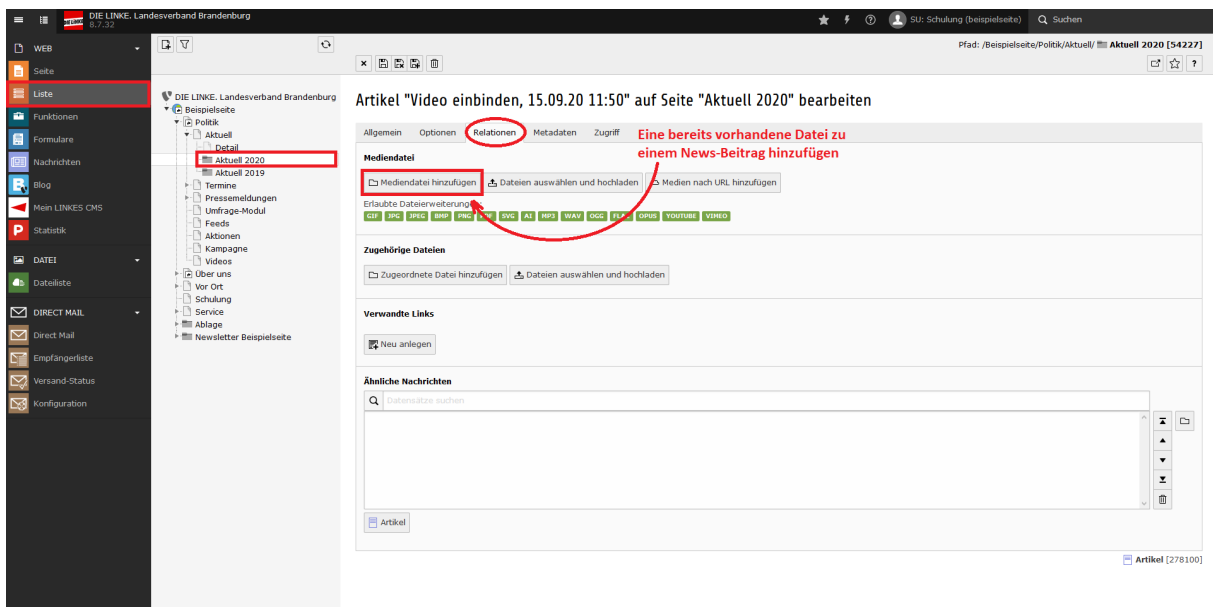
DIE LINKE. Landesverband Brandenburg
8.7.32

SU: Schulung (beispielseite)
Suchen

WEB
Seite
Liste
Funktionen
Formulare
Nachrichten
Blog
Mein LINKES CMS
Statistik
DATEI
Dateiliste
DIRECT MAIL
Direct Mail
Empfängerliste
Versand-Status
Konfiguration

DIE LINKE. Landesverband Brandenburg
Beispielseite
Politik
Aktuell
Detail
Aktuell 2020
Aktuell 2019
Termine
Pressemeldungen
Umfrage-Modul
Feeds
Aktionen
Kampagne
Videos
Über uns
Vor Ort
Schulung
Service
Ablage
Newsletter Beispielseite

Pfad: /Beispielseite/Politik/Aktuell/ Aktuell 2020 [54227]

Artikel "Video einbinden, 15.09.20 11:50" auf Seite "Aktuell 2020" bearbeiten

Allgemein
Optionen
Relationen
Metadaten
Zugriff

Eine bereits vorhandene Datei zu einem News-Beitrag hinzufügen

Mediendatei
Mediendatei hinzufügen
Dateien auswählen und hochladen
Medien nach URL hinzufügen
Erlaubte Dateierweiterungen
GIF JPG JPEG BMP PNG PDF SVG AI MP3 WAV OGG FLAC OPUS YOUTUBE VIMEO

Zugehörige Dateien
Zugeordnete Datei hinzufügen
Dateien auswählen und hochladen

Verwandte Links
Neu anlegen

Ähnliche Nachrichten
Datensätze suchen

Artikel

Artikel [278100]